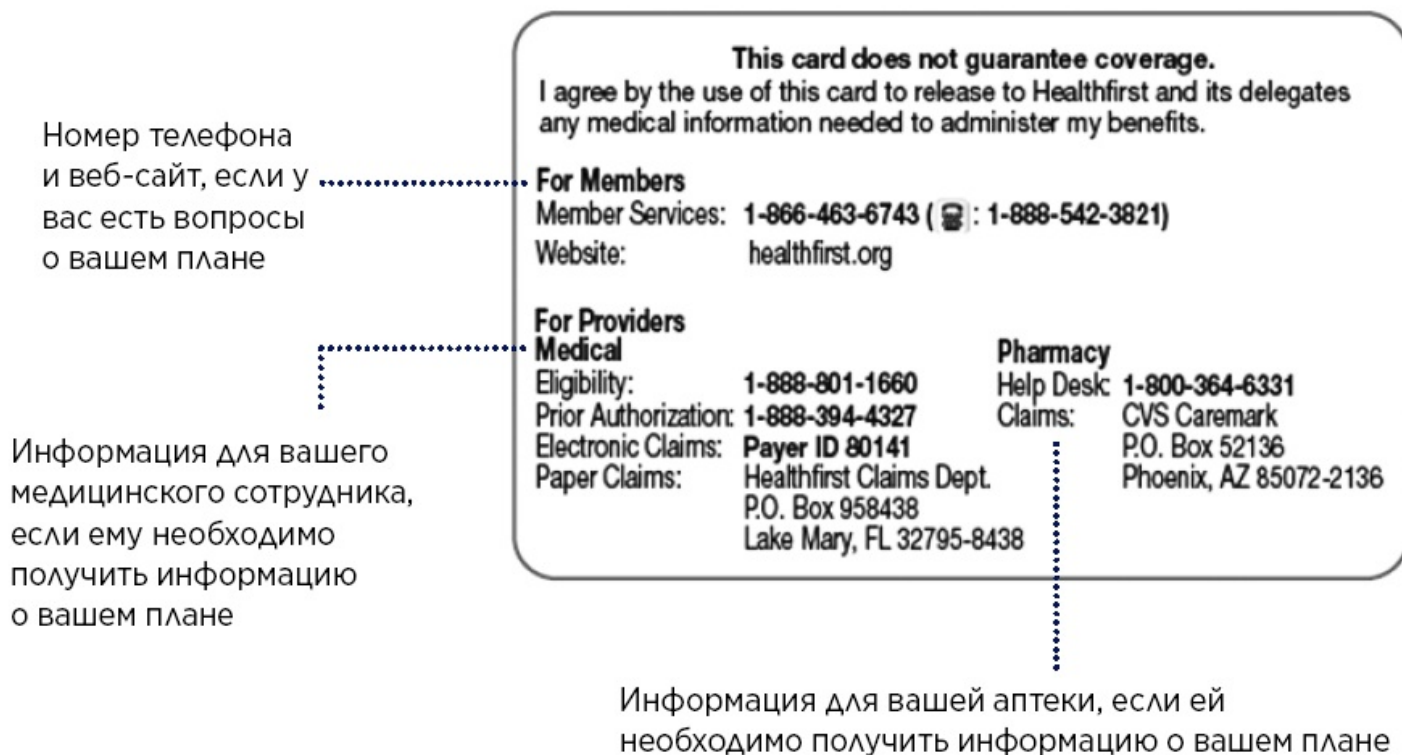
Номер телефона и веб-сайт, если у вас есть вопросы о вашем плане

This card does not guarantee coverage.
I agree by the use of this card to release to Healthfirst and its delegates any medical information needed to administer my benefits.

For Members
Member Services: 1-866-463-6743 ( : 1-888-542-3821)
Website: healthfirst.org

For Providers
Medical
Eligibility: 1-888-801-1660
Prior Authorization: 1-888-394-4327
Electronic Claims: Payer ID 80141
Paper Claims: Healthfirst Claims Dept. P.O. Box 958438 Lake Mary, FL 32795-8438

Pharmacy
Help Desk: 1-800-364-6331
Claims: CVS Caremark P.O. Box 52136 Phoenix, AZ 85072-2136

Информация для вашего медицинского сотрудника, если ему необходимо получить информацию о вашем плане

Информация для вашей аптеки, если ей необходимо получить информацию о вашем плане